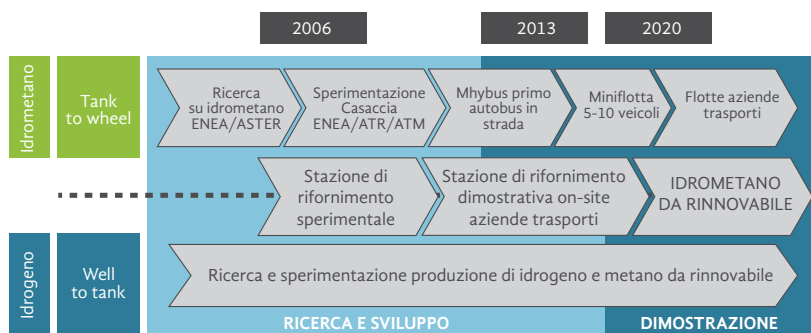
2006

2013

2020

Idrometano

Tank to wheel

Ricerca su idrometano ENEA/ASTER

Sperimentazione Casaccia ENEA/ATR/ATM

Mhybus primo autobus in strada

Miniflotta 5-10 veicoli

Flotte aziende trasporti

Stazione di rifornimento sperimentale

Stazione di rifornimento dimostrativa on-site aziende trasporti

IDROMETANO DA RINNOVABILE

Idrogeno

Well to tank

Ricerca e sperimentazione produzione di idrogeno e metano da rinnovabile

RICERCA E SVILUPPO

DIMOSTRAZIONE